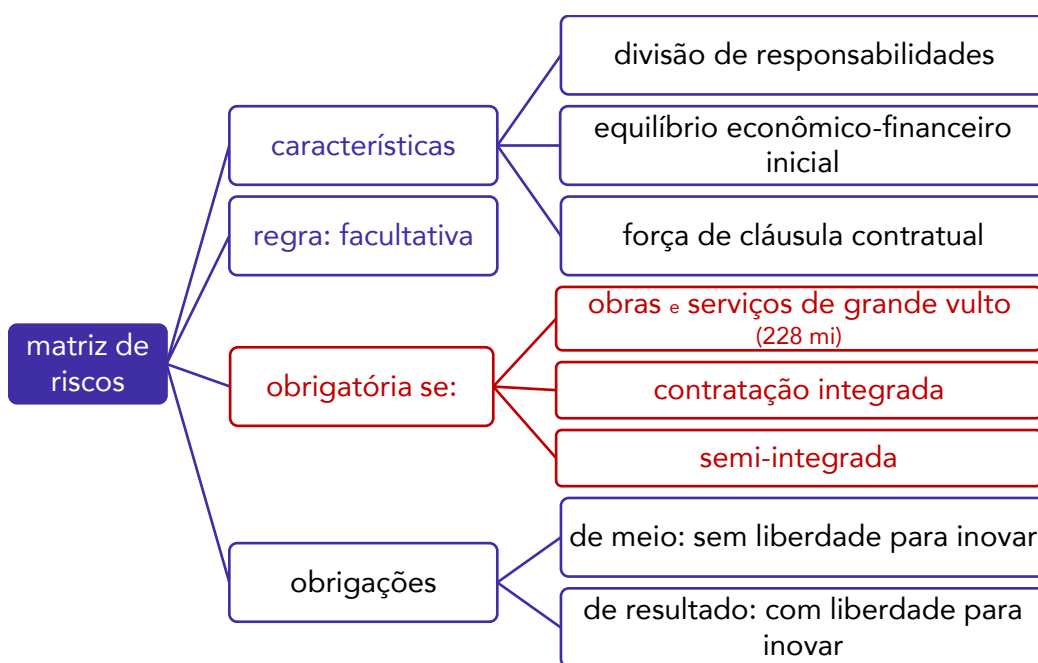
matriz de riscos

características

divisão de responsabilidades

equilíbrio econômico-financeiro inicial

força de cláusula contratual

regra: facultativa

obrigatória se:

obras e serviços de grande vulto (228 mi)

contratação integrada

semi-integrada

obrigações

de meio: sem liberdade para inovar

de resultado: com liberdade para inovar